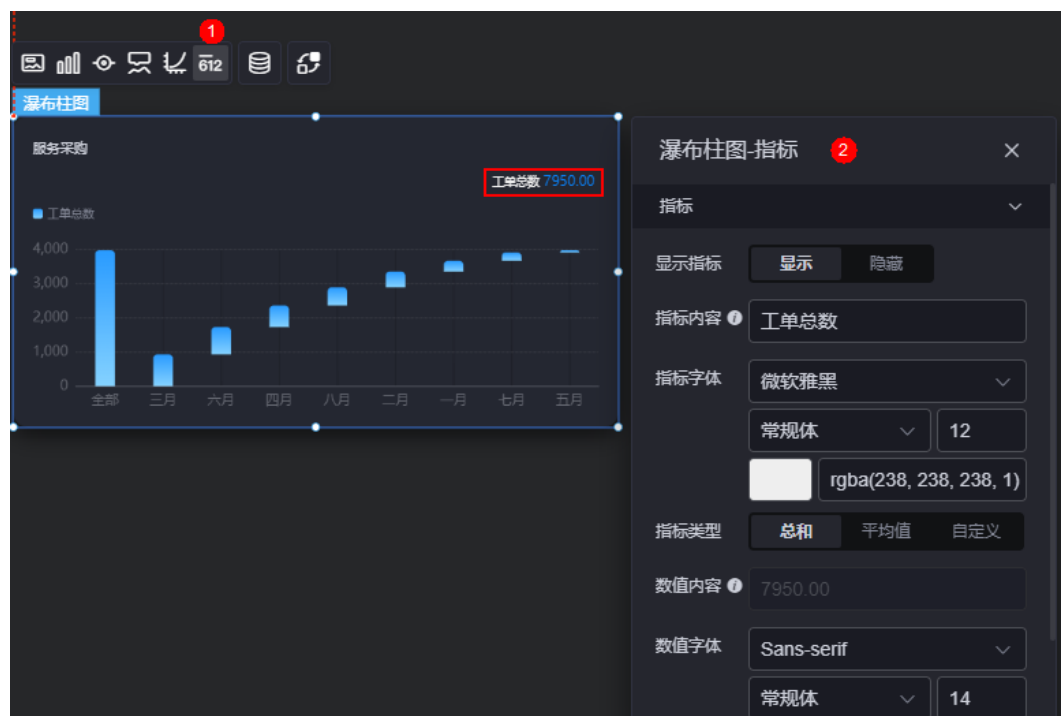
1
612
瀑布柱图
服务采购
工单总数 7950.00
工单总数
4,000
3,000
2,000
1,000
0
全部 三月 六月 四月 八月 二月 一月 七月 五月

瀑布柱图-指标 2
指标
显示指标 显示 隐藏
指标内容 工单总数
指标字体 微软雅黑
常规体 12
rgba(238, 238, 238, 1)
指标类型 总和 平均值 自定义
数值内容 7950.00
数值字体 Sans-serif
常规体 14